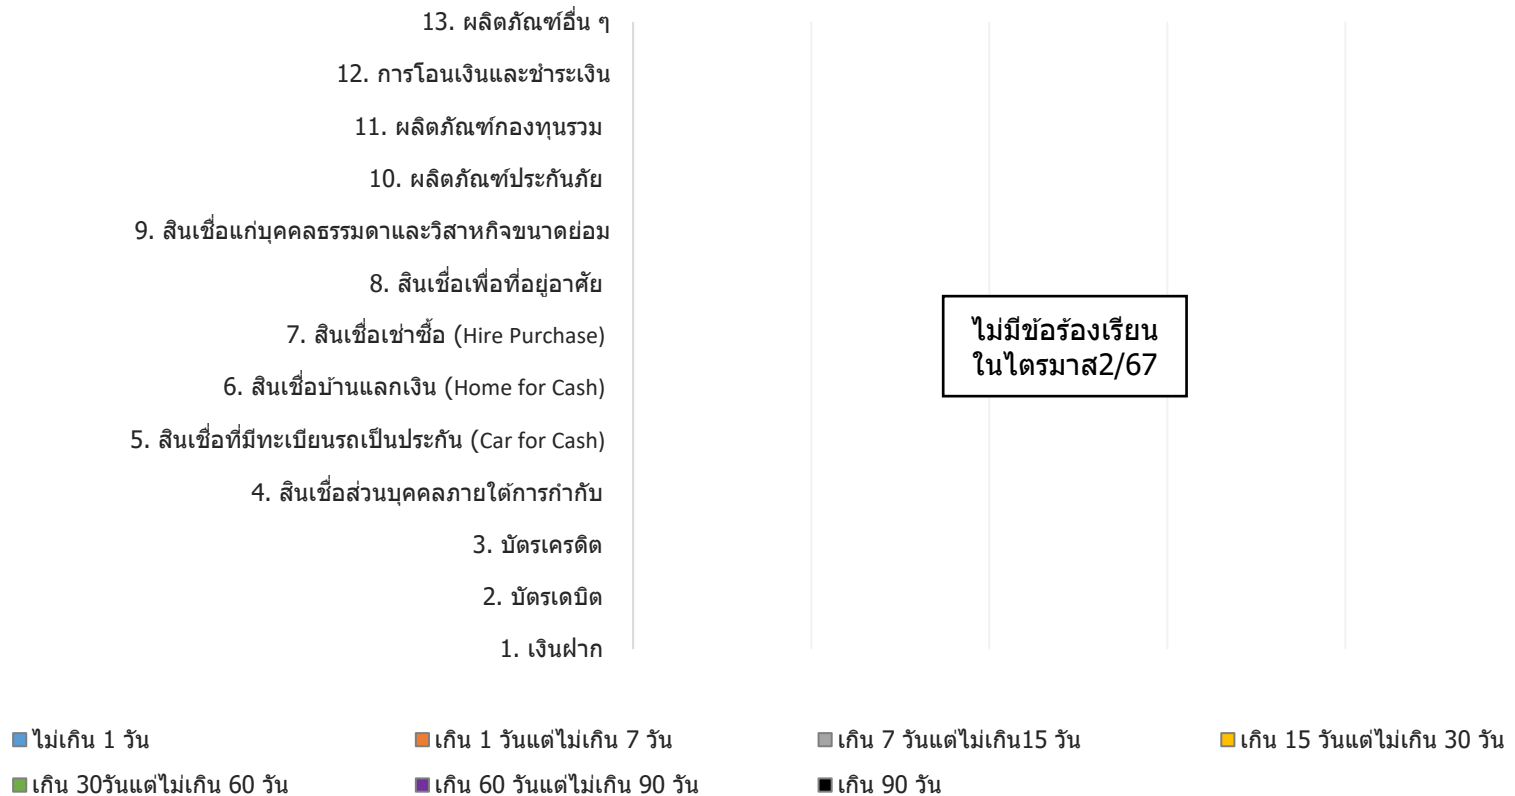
13. ผลิตภัณฑ์อื่น ๆ
12. การโอนเงินและชำระเงิน
11. ผลิตภัณฑ์กองทุนรวม
10. ผลิตภัณฑ์ประกันภัย
9. สินเชื่อแก่บุคคลธรรมดาและวิสาหกิจขนาดย่อม
8. สินเชื่อเพื่อที่อยู่อาศัย
7. สินเชื่อเช่าซื้อ (Hire Purchase)
6. สินเชื่อบ้านแลกเงิน (Home for Cash)
5. สินเชื่อที่มีทะเบียนรถเป็นประกัน (Car for Cash)
4. สินเชื่อส่วนบุคคลภายใต้การกำกับ
3. บัตรเครดิต
2. บัตรเดบิต
1. เงินฝาก

ไม่มีข้อร้องเรียน
ในไตรมาส2/67

ไม่เกิน 1 วัน
เกิน 1 วันแต่ไม่เกิน 7 วัน
เกิน 7 วันแต่ไม่เกิน15 วัน
เกิน 15 วันแต่ไม่เกิน 30 วัน
เกิน 30วันแต่ไม่เกิน 60 วัน
เกิน 60 วันแต่ไม่เกิน 90 วัน
เกิน 90 วัน